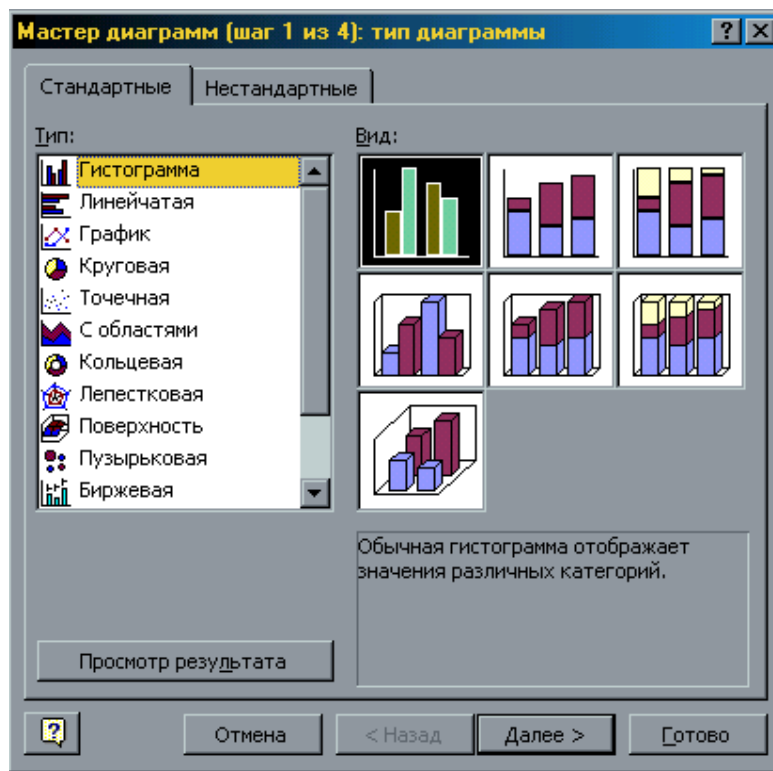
Мастер диаграмм (шаг 1 из 4): тип диаграммы

?

Стандартные

Нестандартные

Тип:

Гистограмма
Линейчатая
График
Круговая
Точечная
С областями
Кольцевая
Лепестковая
Поверхность
Пузырьковая
Биржевая

Вид:

Обычная гистограмма отображает значения различных категорий.

Просмотр результата

Отмена

< Назад

Далее >

Готово